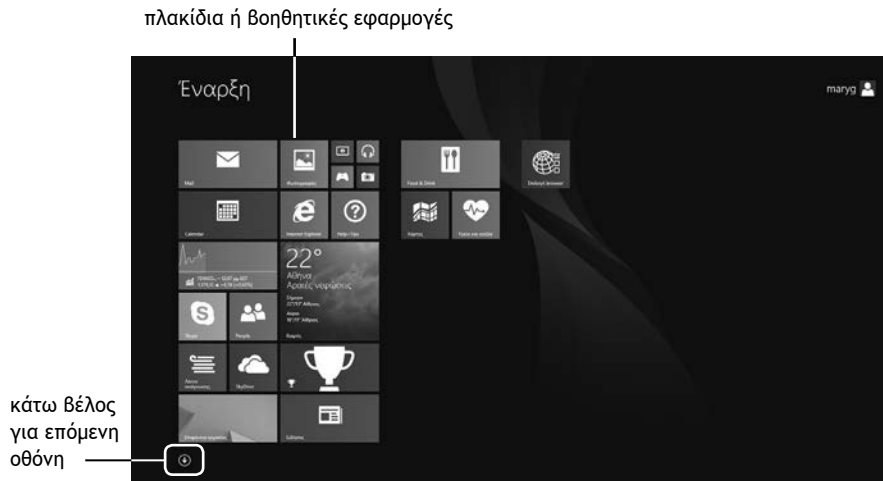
πλακίδια ή βοηθητικές εφαρμογές

Έναρξη

maryg

Mail

Φωτογραφίες

Food & Drink

Calendar

Internet Explorer

Help+Tips

Χάρτες

22°

Αθήνα

Αραιές νεφώσεις

Skype

People

SkyDrive

Ειδήσεις

κάτω βέλος για επόμενη οθόνη